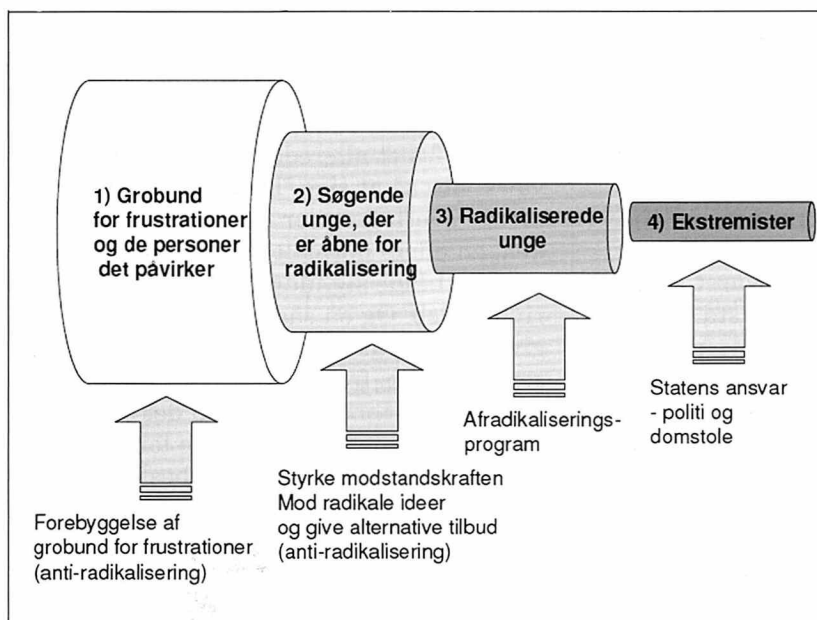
1) Grobund for frustrationer og de personer det påvirker

2) Søgende unge, der er åbne for radikalisering

3) Radikaliserede unge

4) Ekstremister

Forebyggelse af grobund for frustrationer (anti-radikalisering)

Styrke modstandskraften Mod radikale ideer og give alternative tilbud (anti-radikalisering)

Afradikaliseringsprogram

Statens ansvar - politi og domstole